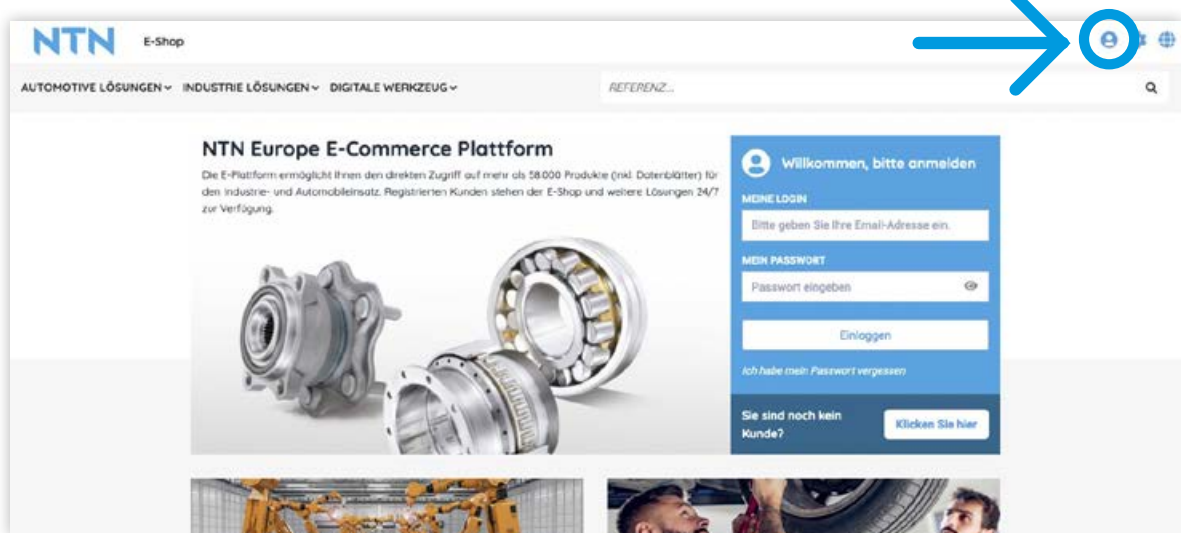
NTN E-Shop

AUTOMOTIVE LÖSUNGEN INDUSTRIE LÖSUNGEN DIGITALE WERKZEUG

REFERENZ...

NTN Europe E-Commerce Plattform

Die E-Plattform ermöglicht Ihnen den direkten Zugriff auf mehr als 58.000 Produkte (inkl. Datenblätter) für den Industrie- und Automobileinsatz. Registrierten Kunden stehen der E-Shop und weitere Lösungen 24/7 zur Verfügung.

Willkommen, bitte anmelden

MEINE LOGIN

Bitte geben Sie Ihre Email-Adresse ein.

MEIN PASSWORT

Passwort eingeben

Einloggen

Ich habe mein Passwort vergessen

Sie sind noch kein Kunde?

Klicken Sie hier